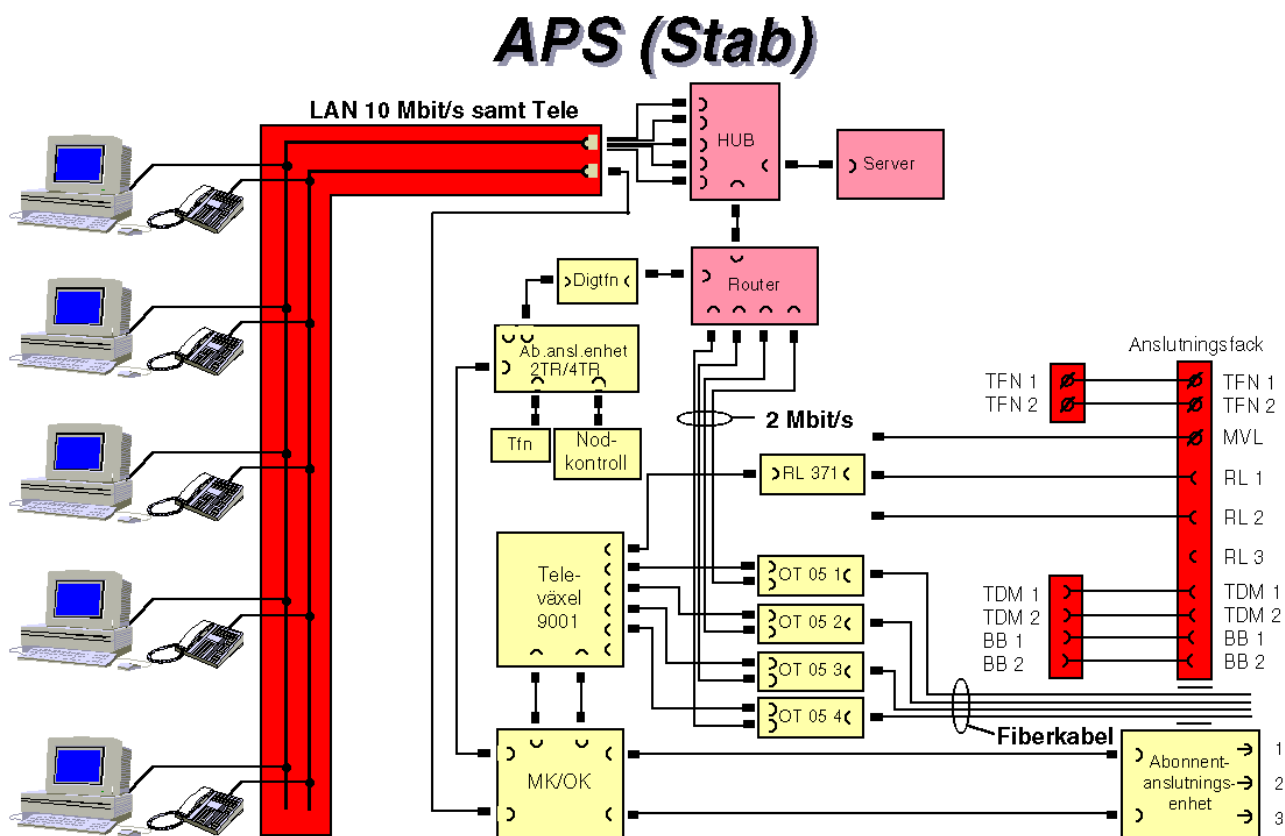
APS (Stab)

LAN 10 Mbit/s samt Tele

HUB

Server

Digtfn

Router

Ab.ansl.enhet 2TR/4TR

Tfn

Nodkontroll

2 Mbit/s

RL 371

Televäxel 9001

OT 05 1

OT 05 2

OT 05 3

OT 05 4

MK/OK

Fiberkabel

Abonnentanslutningsenhet

1
2
3

Anslutningsfack

TFN 1
TFN 2

TFN 1
TFN 2
MVL
RL 1
RL 2
RL 3
TDM 1
TDM 2
BB 1
BB 2

TDM 1
TDM 2
BB 1
BB 2